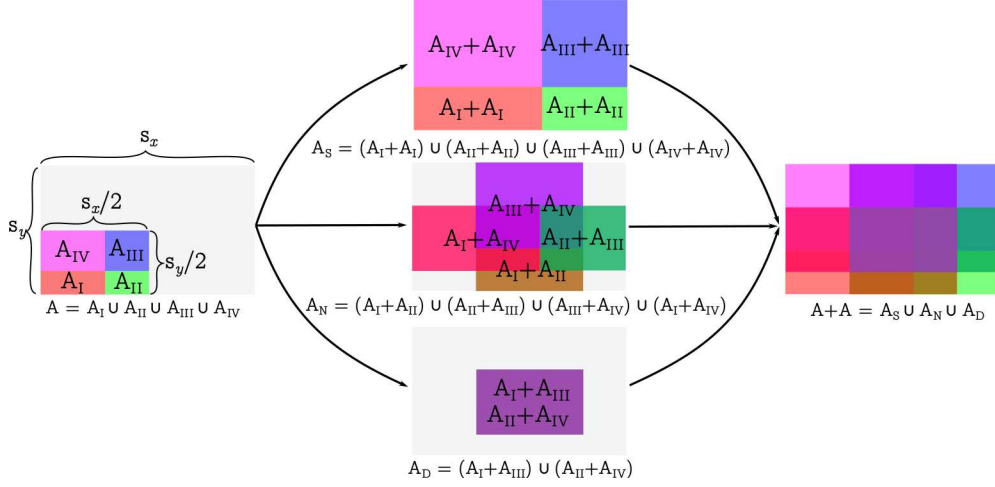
$s_x$

$s_y$

$s_x/2$

$A_{IV}$ $A_{III}$

$A_I$ $A_{II}$

$s_y/2$

$A = A_I \cup A_{II} \cup A_{III} \cup A_{IV}$

$A_{IV}+A_{IV}$ $A_{III}+A_{III}$

$A_I+A_I$ $A_{II}+A_{II}$

$A_S = (A_I+A_I) \cup (A_{II}+A_{II}) \cup (A_{III}+A_{III}) \cup (A_{IV}+A_{IV})$

$A_{III}+A_{IV}$

$A_I+A_{IV}$ $A_{II}+A_{III}$

$A_I+A_{II}$

$A_N = (A_I+A_{II}) \cup (A_{II}+A_{III}) \cup (A_{III}+A_{IV}) \cup (A_I+A_{IV})$

$A_I+A_{III}$

$A_{II}+A_{IV}$

$A_D = (A_I+A_{III}) \cup (A_{II}+A_{IV})$

$A+A = A_S \cup A_N \cup A_D$